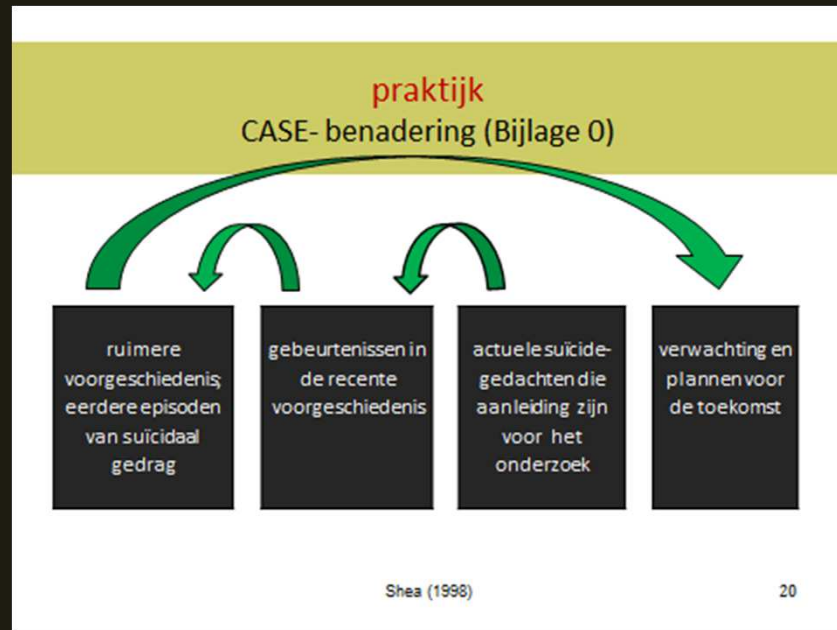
praktijk
CASE- benadering (Bijlage 0)

ruimere voorgeschiedenis; eerdere episoden van suïcidaal gedrag

gebeurtenissen in de recente voorgeschiedenis

actuele suïcidegedachten die aanleiding zijn voor het onderzoek

verwachting en plannen voor de toekomst

Shea (1998)

20